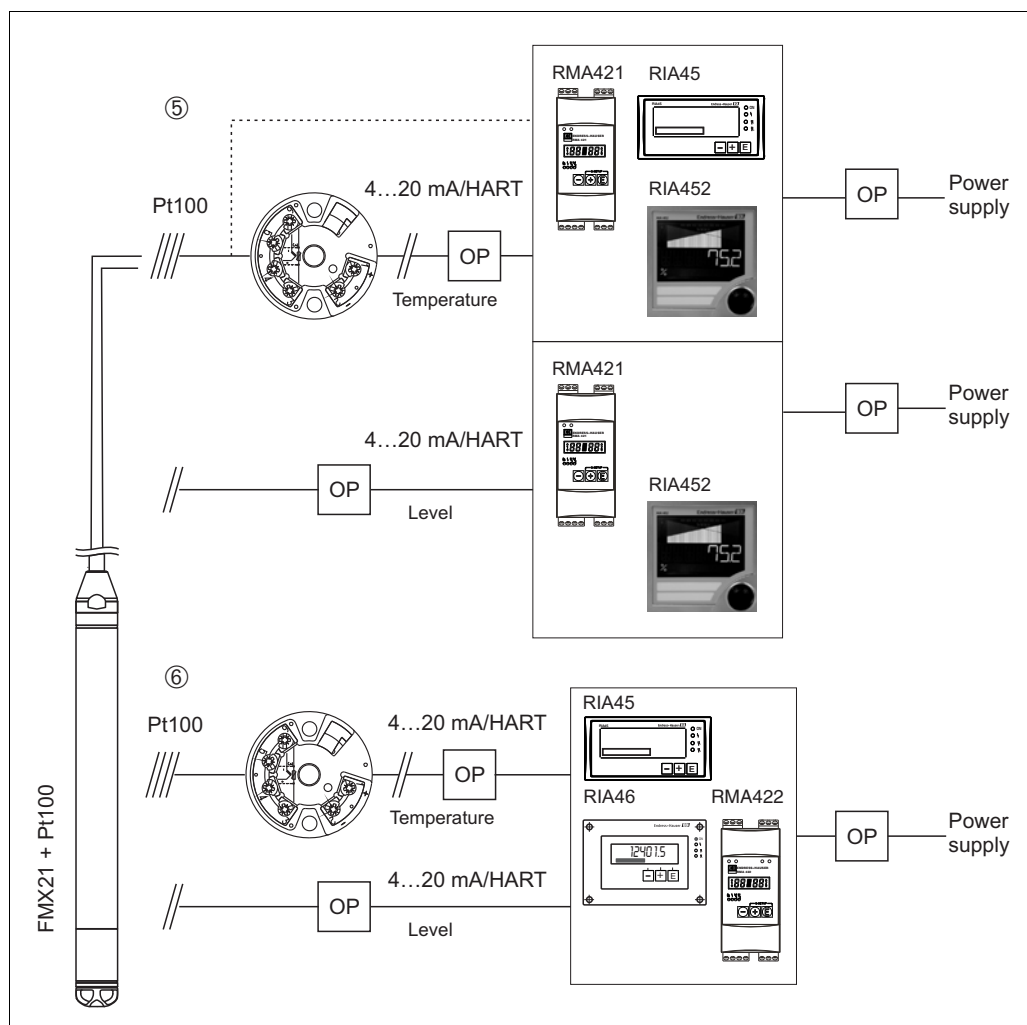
⑤

RMA421

RIA45

RIA452

Pt100

4…20 mA/HART

OP

Temperature

OP

Power supply

RMA421

OP

Power supply

4…20 mA/HART

OP

Level

RIA452

⑥

Pt100

4…20 mA/HART

OP

Temperature

RIA45

RIA46

RMA422

OP

Power supply

4…20 mA/HART

OP

Level

FMX21 + Pt100